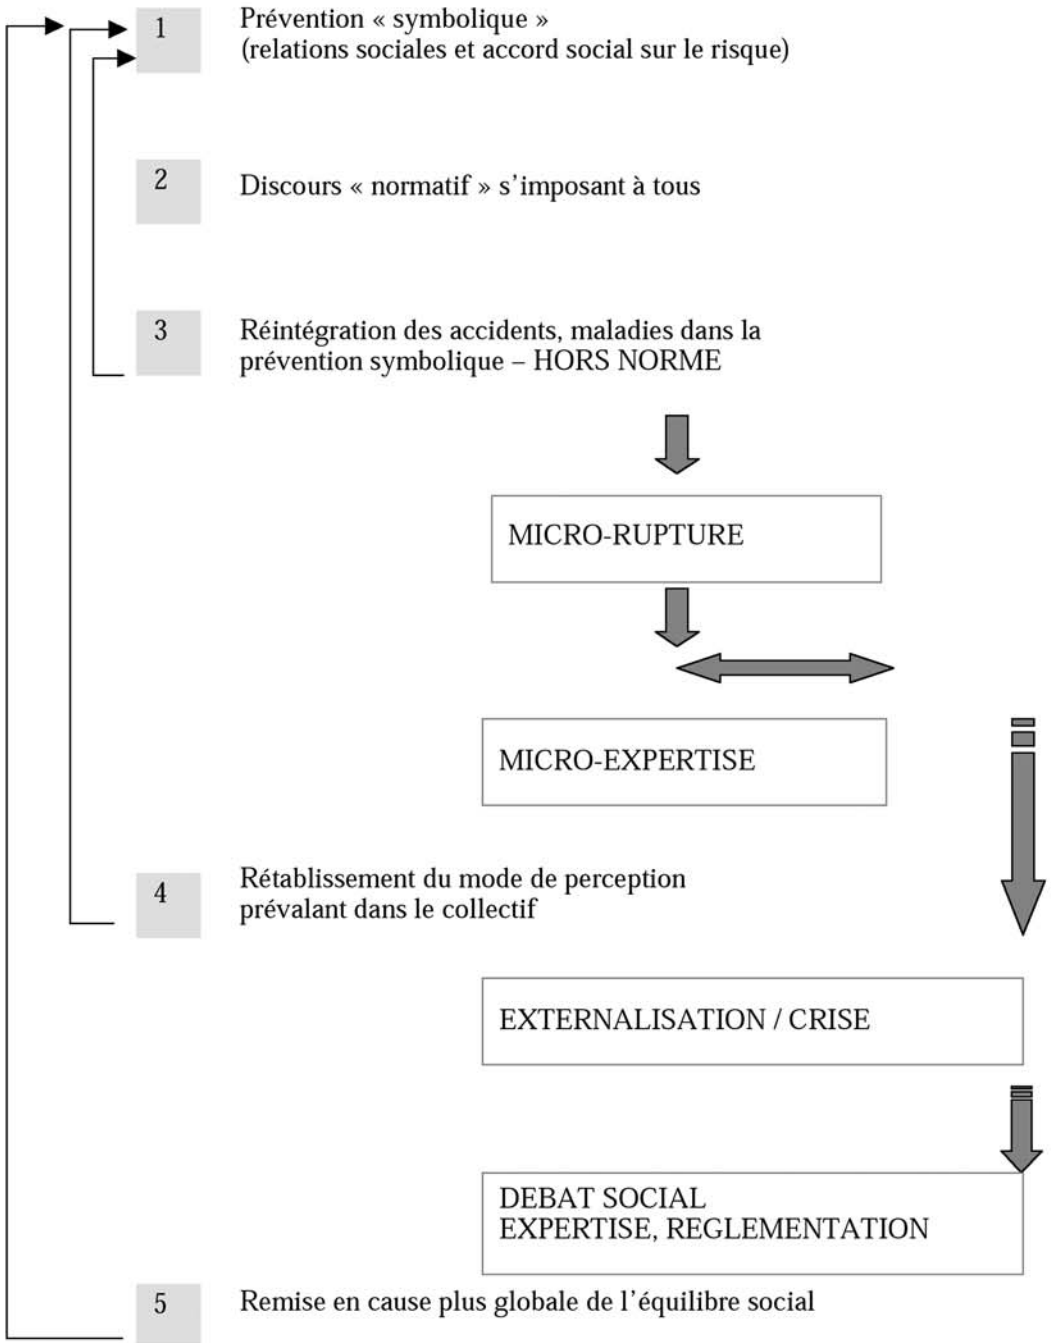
1 Prévention « symbolique »
(relations sociales et accord social sur le risque)

2 Discours « normatif » s'imposant à tous

3 Réintégration des accidents, maladies dans la prévention symbolique – HORS NORME

MICRO-RUPTURE

MICRO-EXPERTISE

4 Rétablissement du mode de perception prévalant dans le collectif

EXTERNALISATION / CRISE

DEBAT SOCIAL
EXPERTISE, REGLEMENTATION

5 Remise en cause plus globale de l'équilibre social